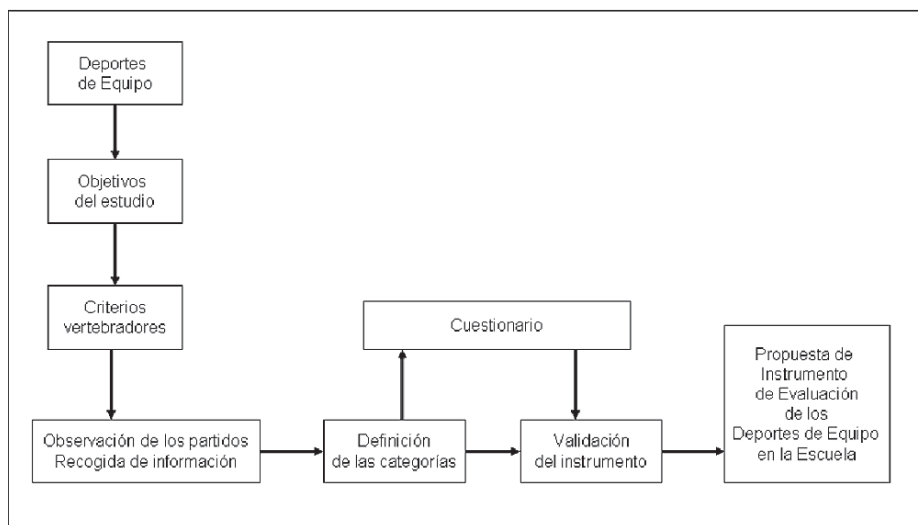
Deportes de Equipo

Objetivos del estudio

Criterios vertebradores

Observación de los partidos Recogida de información

Definición de las categorías

Cuestionario

Validación del instrumento

Propuesta de Instrumento de Evaluación de los Deportes de Equipo en la Escuela